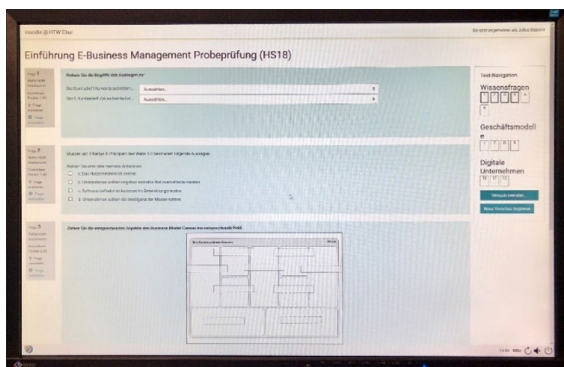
moodle @ HTW Chur

Einführung E-Business Management Probeprüfung (HS18)

Frage 1

Ordnen Sie die Begriffe den Kategorien zu

Auswählen...

Auswählen...

Frage 2

Auswählen...

Frage 3

Ziehen Sie die entsprechenden Aspekte des Business Model Canvas ins entsprechende Feld.

Test-Navigation

Wissensfragen

Geschäftsmodell

Digitale Unternehmen

Versuch beenden...

Neue Vorschau beginnen